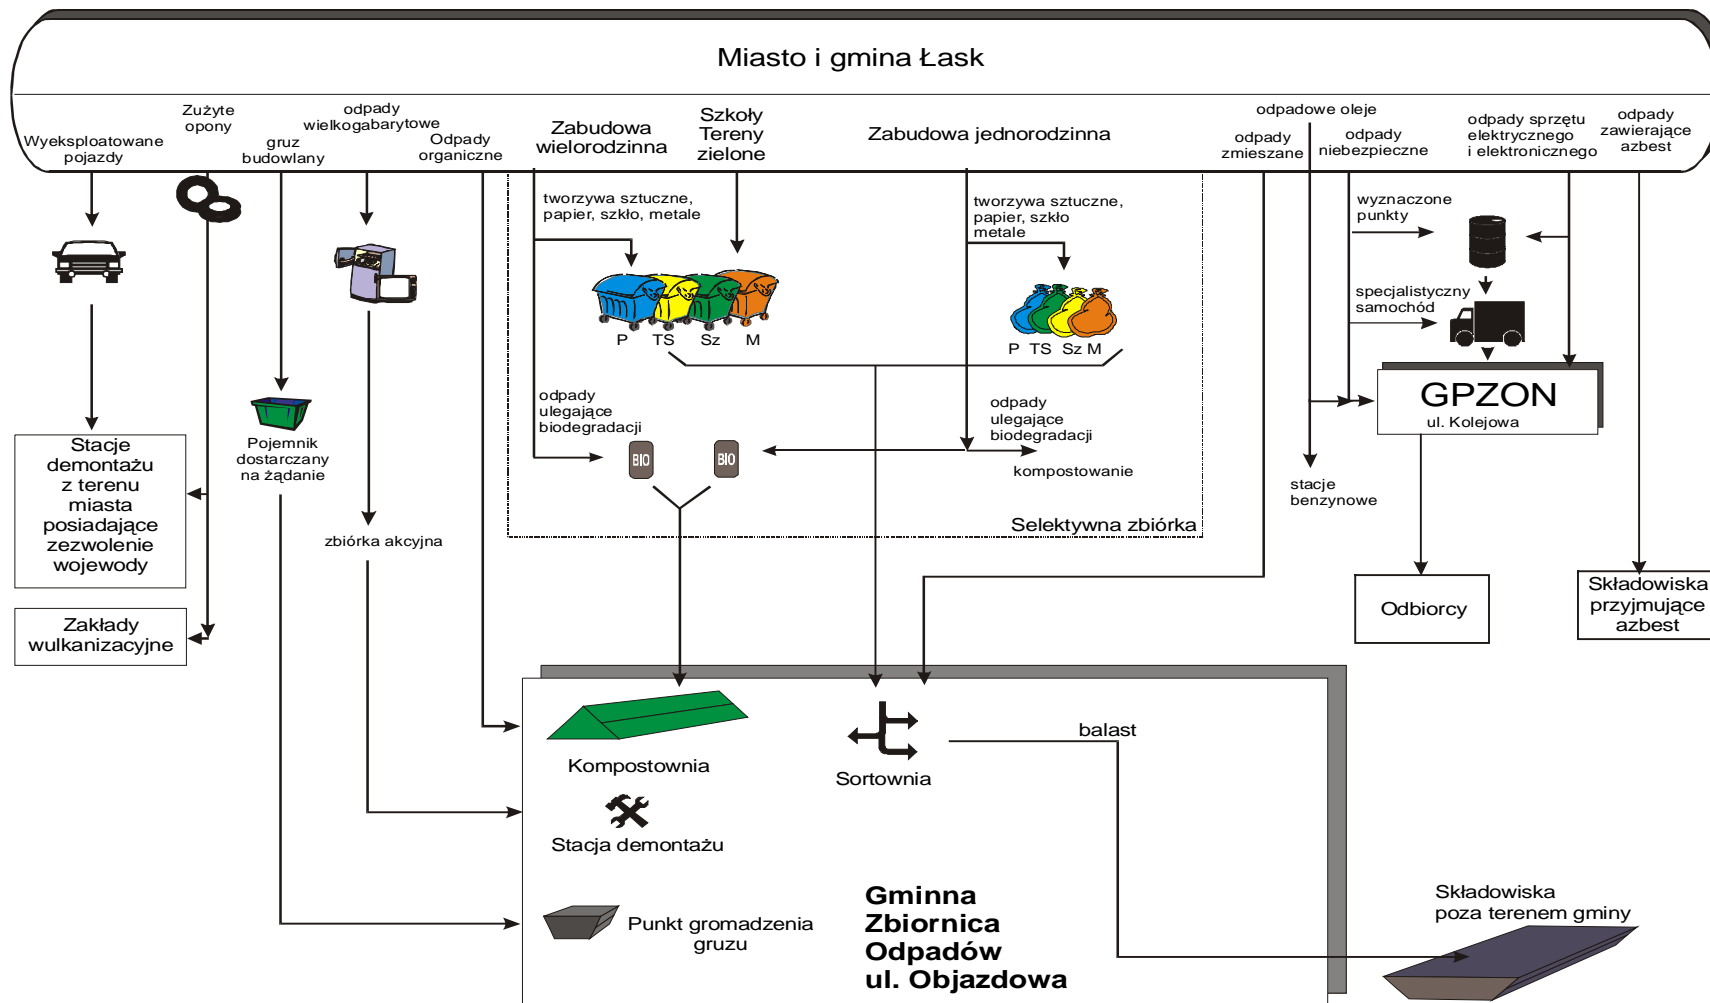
Miasto i gmina Łask

Wyeksploatowane pojazdy
Zużyte opony
gruz budowlany
odpady wielkogabarytowe
Odpady organiczne
Zabudowa wielorodzinna
Szkoły Tereny zielone
Zabudowa jednorodzinna
odpadowe oleje
odpady zmieszane
odpady niebezpieczne
odpady sprzętu elektrycznego i elektronicznego
odpady zawierające azbest

tworzywa sztuczne, papier, szkło, metale
P TS Sz M
tworzywa sztuczne, papier, szkło metale
P TS Sz M
wyznaczone punkty
specjalistyczny samochód
GPZON
ul. Kolejowa

Stacje demontażu z terenu miasta posiadające zezwolenie wojewody
Zakłady wulkanizacyjne
Pojemnik dostarczany na żądanie
zbiórka akcyjna
odpady ulegające biodegradacji
BIO
BIO
odpady ulegające biodegradacji
kompostowanie
Selektywna zbiórka
stacje benzynowe
Odbiorcy
Składowiska przyjmujące azbest

Kompostownia
Sortownia
balast
Stacja demontażu
Punkt gromadzenia gruzu
Gminna Zbiornica Odpadów ul. Objazdowa
Składowiska poza terenem gminy